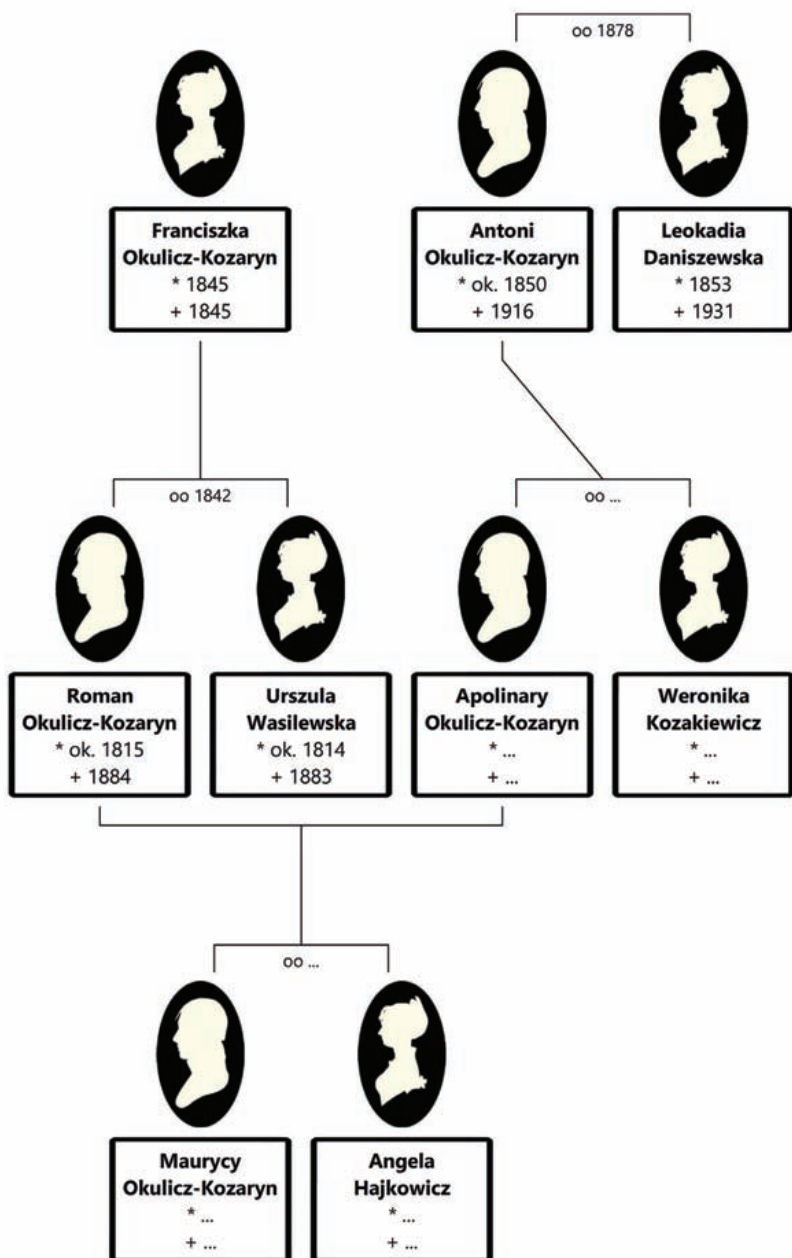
oo 1878

Franciszka Okulicz-Kozaryn
* 1845
+ 1845

Antoni Okulicz-Kozaryn
* ok. 1850
+ 1916

Leokadia Daniszewska
* 1853
+ 1931

oo 1842

oo ...

Roman Okulicz-Kozaryn
* ok. 1815
+ 1884

Urszula Wasilewska
* ok. 1814
+ 1883

Apolinary Okulicz-Kozaryn
* ...
+ ...

Weronika Kozakiewicz
* ...
+ ...

oo ...

Maurycy Okulicz-Kozaryn
* ...
+ ...

Angela Hajkowicz
* ...
+ ...